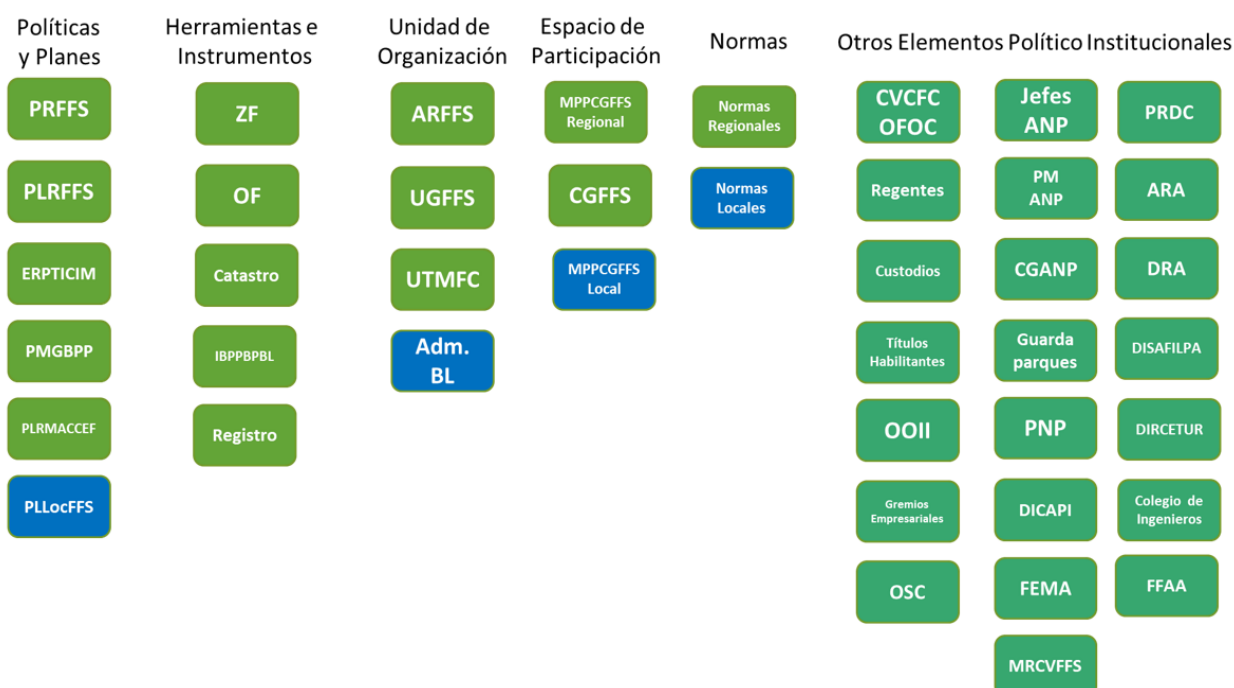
Políticas y Planes

PRFFS

PLRFFS

ERPTICIM

PMGBPP

PLRMACCEF

PLLocFFS

Herramientas e Instrumentos

ZF

OF

Catastro

IBPPBPBL

Registro

Unidad de Organización

ARFFS

UGFFS

UTMFC

Adm. BL

Espacio de Participación

MPPCGFFS Regional

CGFFS

MPPCGFFS Local

Normas

Normas Regionales

Normas Locales

Otros Elementos Político Institucionales

CVCFC OFOC

Regentes

Custodios

Títulos Habilitantes

OOII

Gremios Empresariales

OSC

Jefes ANP

PM ANP

CGANP

Guarda parques

PNP

DICAPI

FEMA

MRCVFFS

PRDC

ARA

DRA

DISAFILPA

DIRCETUR

Colegio de Ingenieros

FFAA